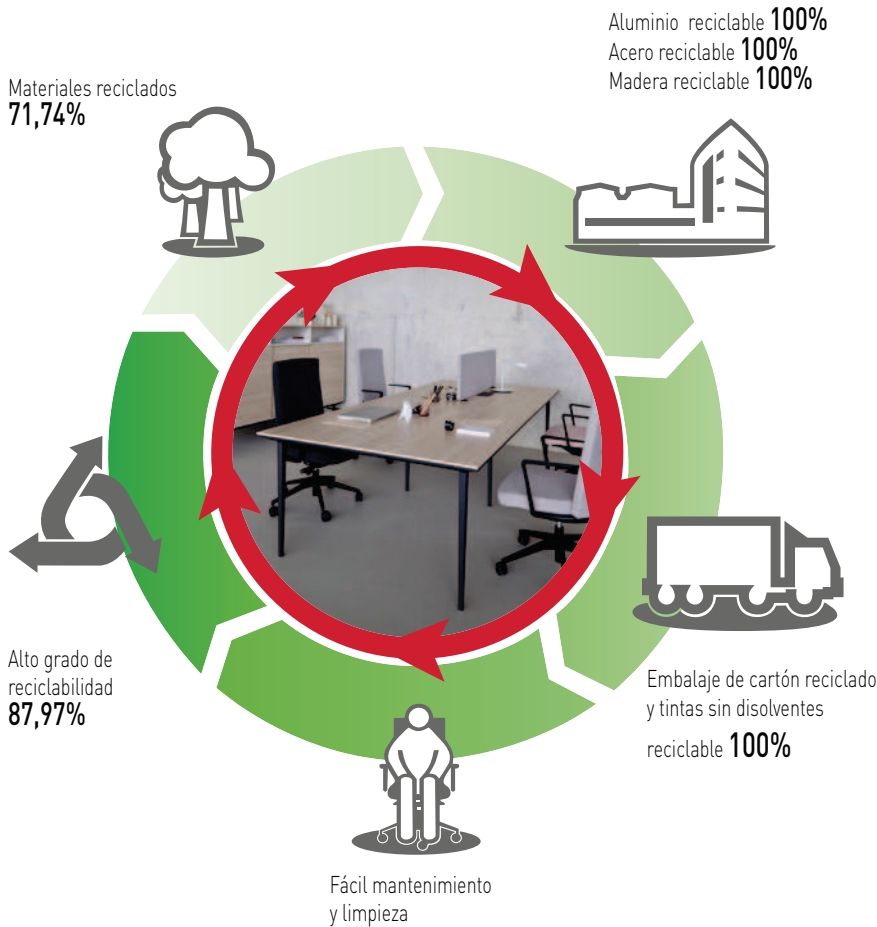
Aluminio reciclable 100%
Acero reciclable 100%
Madera reciclable 100%

Materiales reciclados
71,74%

Embalaje de cartón reciclado y tintas sin disolventes
reciclable 100%

Alto grado de reciclabilidad
87,97%

Fácil mantenimiento y limpieza